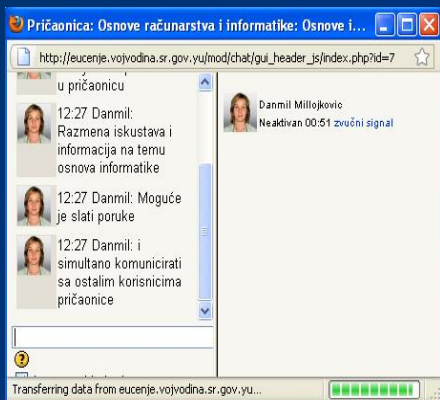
Pričaonica: Osnove računarstva i informatike: Osnove i...

http://eucenje.vojvodina.sr.gov.yu/mod/chat/gui_header_js/index.php?id=7

u pričaonicu

12:27 Danmil: Razmena iskustava i informacija na temu osnova informatike

12:27 Danmil: Moguće je slati poruke

12:27 Danmil: i simultano komunicirati sa ostalim korisnicima pričaonice

Danmil Millojkovic
Neaktivan 00:51 zvučni signal

Transferring data from eucenje.vojvodina.sr.gov.yu...